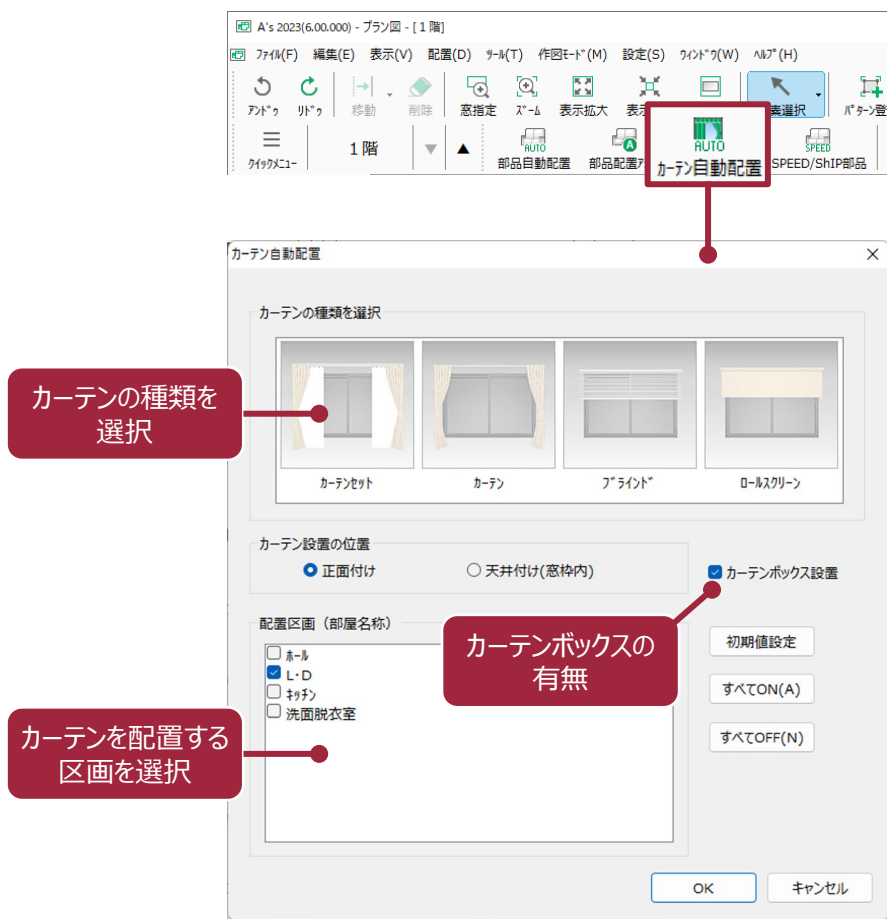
A's 2023(6.00.000) - プラン図 - [ 1 階]

ﾌｧｲﾙ(F) 編集(E) 表示(V) 配置(D) ﾂｰﾙ(T) 作図ﾓｰﾄﾞ(M) 設定(S) ｳｨﾝﾄﾞｳ(W) ﾍﾙﾌﾟ(H)

ｱﾝﾄﾞｩ ﾘﾄﾞｩ 移動 削除 窓指定 ｽﾞｰﾑ 表示拡大 表示 素選択 ﾊﾟﾀｰﾝ登

ｸｲｯｸﾒﾆｭｰ 1 階 部品自動配置 部品配置ア AUTO カーテン自動配置 SPEED SPEED/ShIP部品

カーテン自動配置

カーテンの種類を選択

カーテンの種類を選択

ｶｰﾃﾝｾｯﾄ ｶｰﾃﾝ ﾌﾞﾗｲﾝﾄﾞ ﾛｰﾙｽｸﾘｰﾝ

カーテン設置の位置

正面付け 天井付け(窓枠内)

カーテンボックス設置

配置区画（部屋名称）

ﾎｰﾙ
L･D
ｷｯﾁﾝ
洗面脱衣室

カーテンボックスの有無

カーテンを配置する区画を選択

初期値設定

すべてON(A)

すべてOFF(N)

OK キャンセル